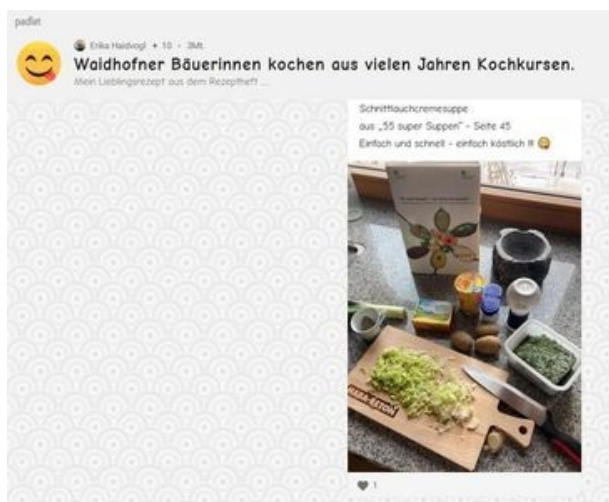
padlet

Erika Haidvogl • 10 • 3Mt.

Waidhofner Bäuerinnen kochen aus vielen Jahren Kochkursen.

Mein Lieblingsrezept aus dem Rezeptheft ...

Schnittlauchcremesuppe
aus „55 super Suppen" - Seite 45
Einfach und schnell - einfach köstlich !!

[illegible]

1